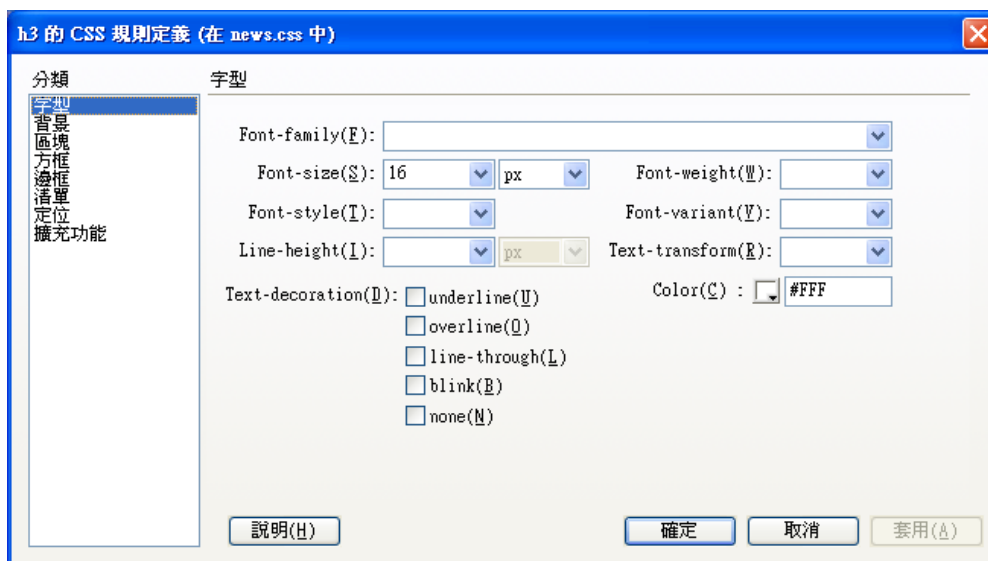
h3 的 CSS 規則定義 (在 news.css 中)

分類
字型
背景
區塊
方框
邊框
清單
定位
擴充功能

字型

Font-family(F):
Font-size(S): 16 px
Font-weight(W):
Font-style(T):
Font-variant(V):
Line-height(I): px
Text-transform(R):
Text-decoration(D): underline(U)
overline(O)
line-through(L)
blink(B)
none(N)
Color(C) : #FFF

說明(H)
確定
取消
套用(A)